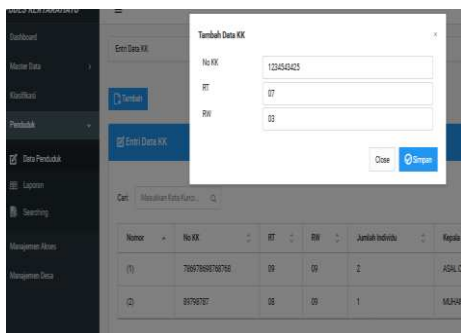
Dashboard
Master Data
Klasifikasi
Penduduk
Data Penduduk
Laporan
Searching
Manajemen Akses
Manajemen Desa

Entri Data KK
Tambah
Entri Data KK
Cari: Masukkan Kata Kunci...

| Nomor | No KK | RT | RW | Jumlah Individu | Kepala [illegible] |
|---|---|---|---|---|---|
| (1) | 786978698786768 | 09 | 09 | 2 | ASAL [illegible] |
| (2) | 89798787 | 08 | 09 | 1 | MUHA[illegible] |

Tambah Data KK
×
No KK 1234543425
RT 07
RW 03
Close
Simpan